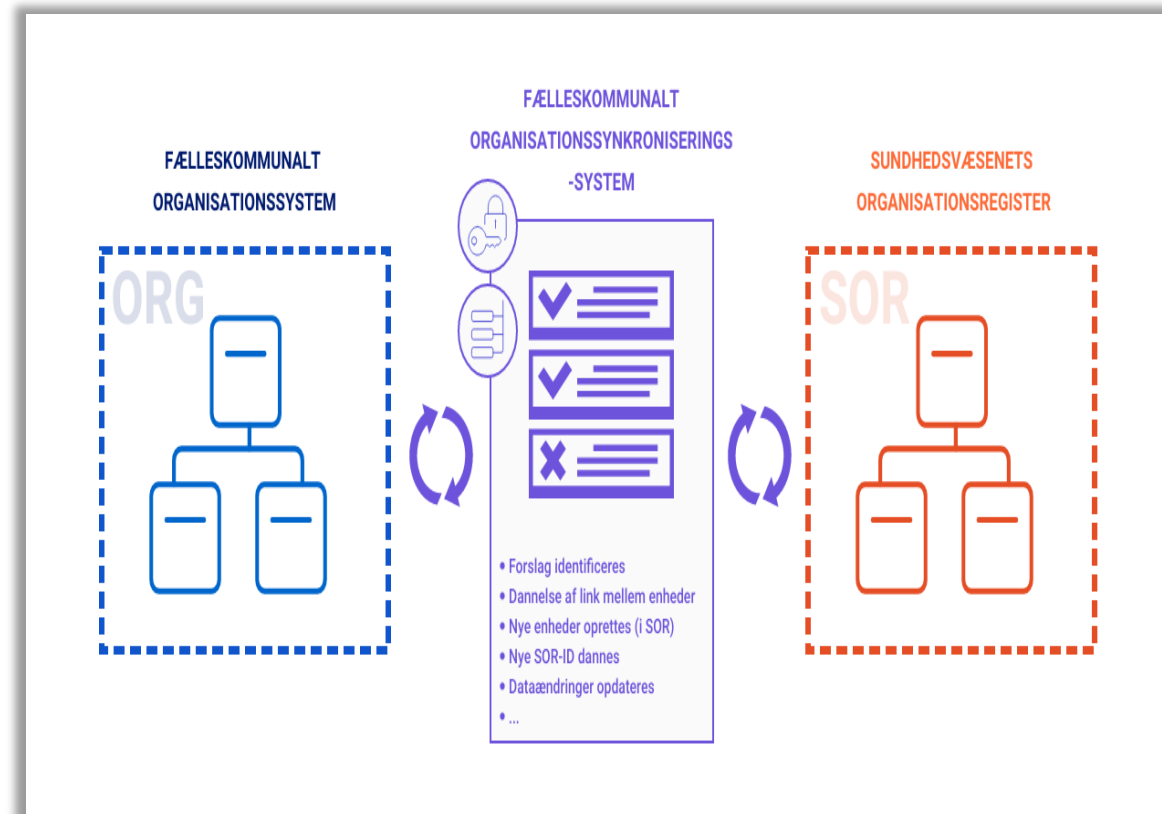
FÆLLESKOMMUNALT ORGANISATIONSSYNKRONISERINGS -SYSTEM

FÆLLESKOMMUNALT ORGANISATIONSSYSTEM

SUNDHEDSVÆSENETS ORGANISATIONSREGISTER

ORG

SOR

• Forslag identificeres
• Dannelse af link mellem enheder
• Nye enheder oprettes (i SOR)
• Nye SOR-ID dannes
• Dataændringer opdateres
• ...